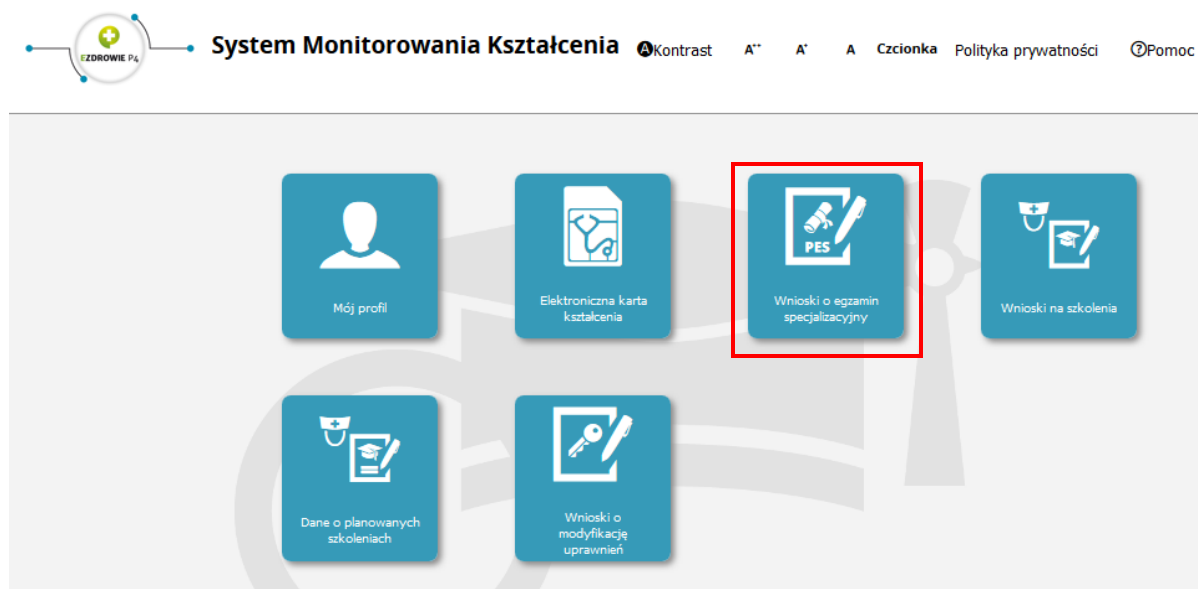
EZDROWIE P4

System Monitorowania Kształcenia

Kontrast A++ A+ A Czcionka Polityka prywatności Pomoc

Mój profil

Elektroniczna karta kształcenia

PES

Wnioski o egzamin specjalizacyjny

Wnioski na szkolenia

Dane o planowanych szkoleniach

Wnioski o modyfikację uprawnień